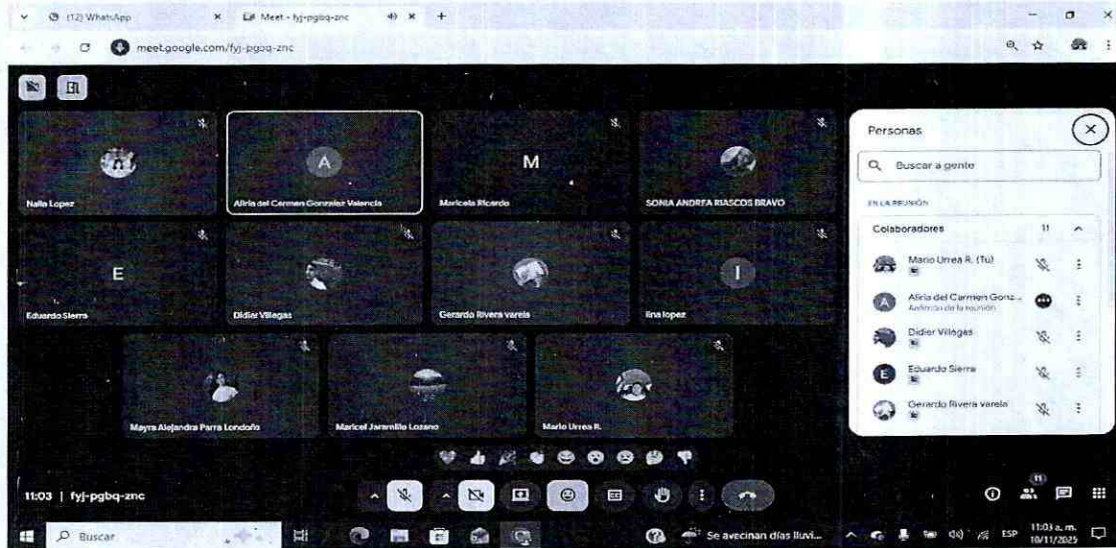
(12) WhatsApp
Meet - fyj-pgbq-znc
meet.google.com/fyj-pgbq-znc

Nalia Lopez
A
Aliria del Carmen Gonzalez Valencia
M
Maricela Ricardo
SONIA ANDREA RIASCOS BRAVO
E
Eduardo Sierra
Didier Villegas
Gerardo Rivera varela
I
lina lopez
Mayra Alejandra Parra Londoño
Maricel Jaramillo Lozano
Mario Urrea R.

Personas
Buscar a gente
EN LA REUNIÓN
Colaboradores 11
Mario Urrea R. (Tú)
Aliria del Carmen Gonz...
Anfitrión de la reunión
Didier Villegas
Eduardo Sierra
Gerardo Rivera varela

11:03 | fyj-pgbq-znc
11
Buscar
Se avecinan días lluvi...
ESP
11:03 a. m.
10/11/2025